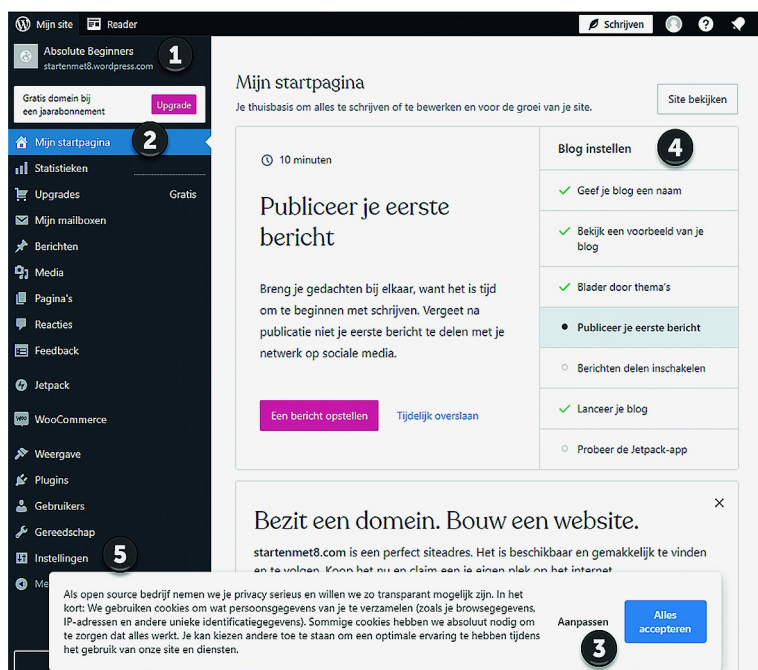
Mijn site Reader
Schrijven

Absolute Beginners
startenmet8.wordpress.com
1

Gratis domein bij een jaarabonnement
Upgrade

Mijn startpagina
2
Statistieken
Upgrades Gratis
Mijn mailboxen
Berichten
Media
Pagina's
Reacties
Feedback
Jetpack
WooCommerce
Weergave
Plugins
Gebruikers
Gereedschap
Instellingen
5
Me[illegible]

Mijn startpagina
Je thuisbasis om alles te schrijven of te bewerken en voor de groei van je site.
Site bekijken

10 minuten

Publiceer je eerste bericht

Breng je gedachten bij elkaar, want het is tijd om te beginnen met schrijven. Vergeet na publicatie niet je eerste bericht te delen met je netwerk op sociale media.

Een bericht opstellen
Tijdelijk overslaan

Blog instellen
4
Geef je blog een naam
Bekijk een voorbeeld van je blog
Blader door thema's
Publiceer je eerste bericht
Berichten delen inschakelen
Lanceer je blog
Probeer de Jetpack-app

×
Bezit een domein. Bouw een website.
startenmet8.com is een perfect siteadres. Het is beschikbaar en gemakkelijk te vinden en te volgen. Koop het nu en claim een je eigen plek op het internet

Als open source bedrijf nemen we je privacy serieus en willen we zo transparant mogelijk zijn. In het kort: We gebruiken cookies om wat persoonsgegevens van je te verzamelen (zoals je browsegegevens, IP-adressen en andere unieke identificatiegegevens). Sommige cookies hebben we absoluut nodig om te zorgen dat alles werkt. Je kan kiezen andere toe te staan om een optimale ervaring te hebben tijdens het gebruik van onze site en diensten.
Aanpassen
Alles accepteren
3